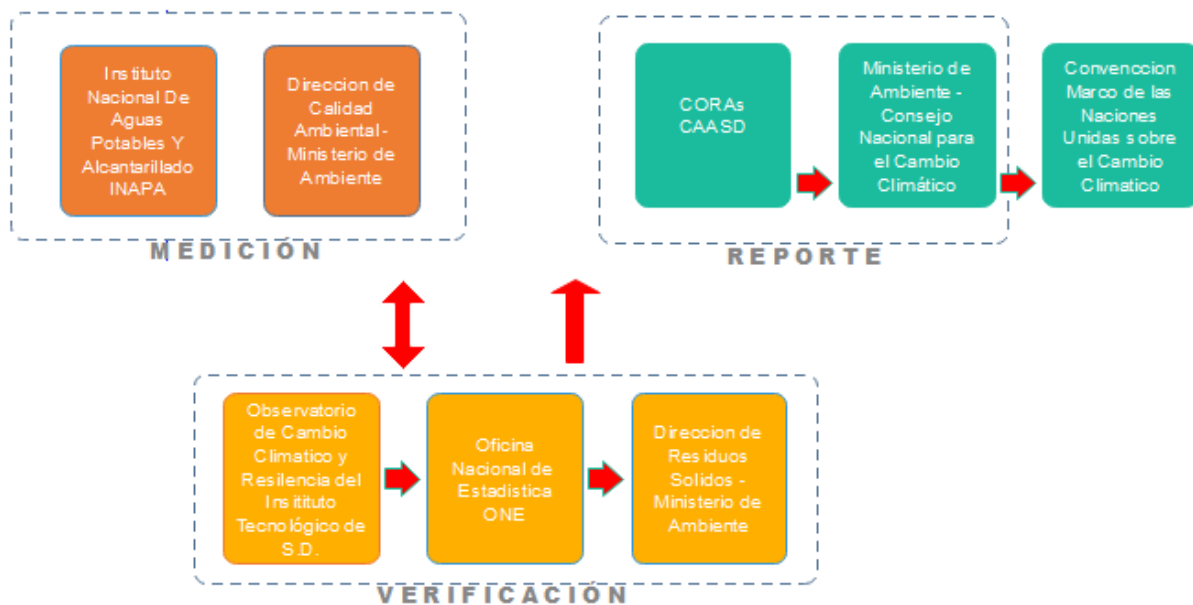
Instituto Nacional De Aguas Potables Y Alcantarillado INAPA

Direccion de Calidad Ambiental - Ministerio de Ambiente

MEDICION

CORAs CAASD

Ministerio de Ambiente - Consejo Nacional para el Cambio Climático

Convenccion Marco de las Naciones Unidas sobre el Cambio Climatico

REPORTE

Observatorio de Cambio Climatico y Resilencia del Instituto Tecnológico de S.D.

Oficina Nacional de Estadistica ONE

Direccion de Residuos Solidos - Ministerio de Ambiente

VERIFICACION